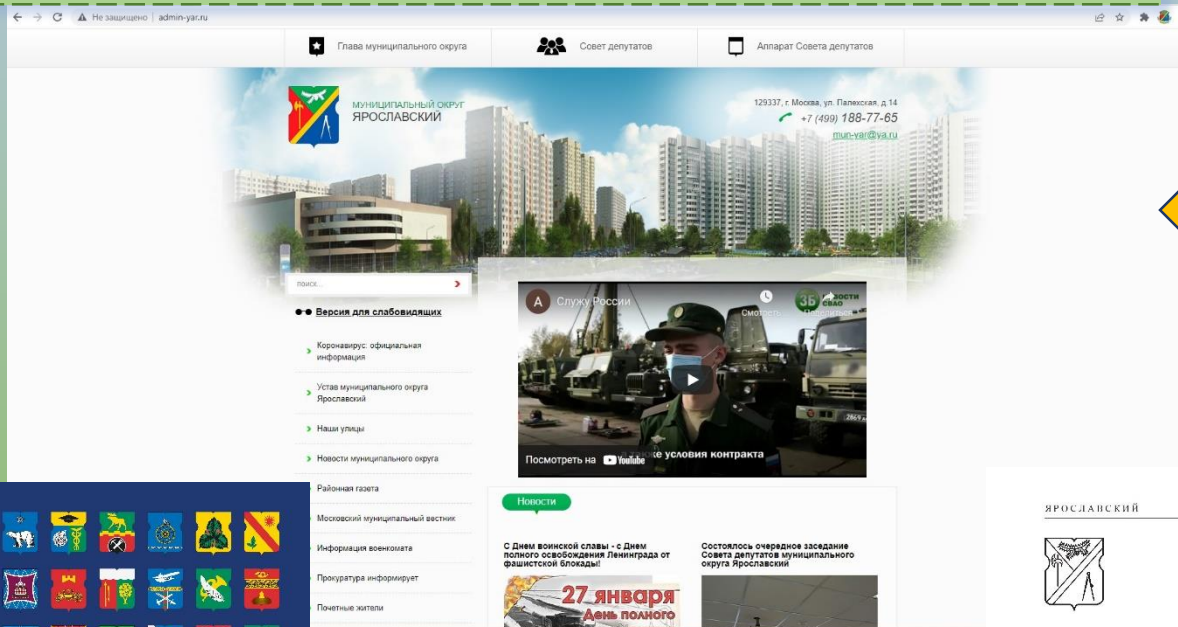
Не защищено | admin-yar.ru

Глава муниципального округа

Совет депутатов

Аппарат Совета депутатов

МУНИЦИПАЛЬНЫЙ ОКРУГ ЯРОСЛАВСКИЙ

129337, г. Москва, ул. Палехская, д.14
+7 (499) 188-77-65
mun-yar@ya.ru

поиск...

Версия для слабовидящих

Коронавирус: официальная информация

Устав муниципального округа Ярославский

Наши улицы

Новости муниципального округа

Районная газета

Московский муниципальный вестник

Информация военкомата

Прокуратура информирует

Почетные жители

Служу России

Смотреть

Поделиться

Посмотреть на YouTube

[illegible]е условия контракта

Новости

С Днем воинской славы - с Днем полного освобождения Ленинграда от фашистской блокады!

27 января
День полного

Состоялось очередное заседание Совета депутатов муниципального округа Ярославский

ЯРОСЛАВСКИЙ